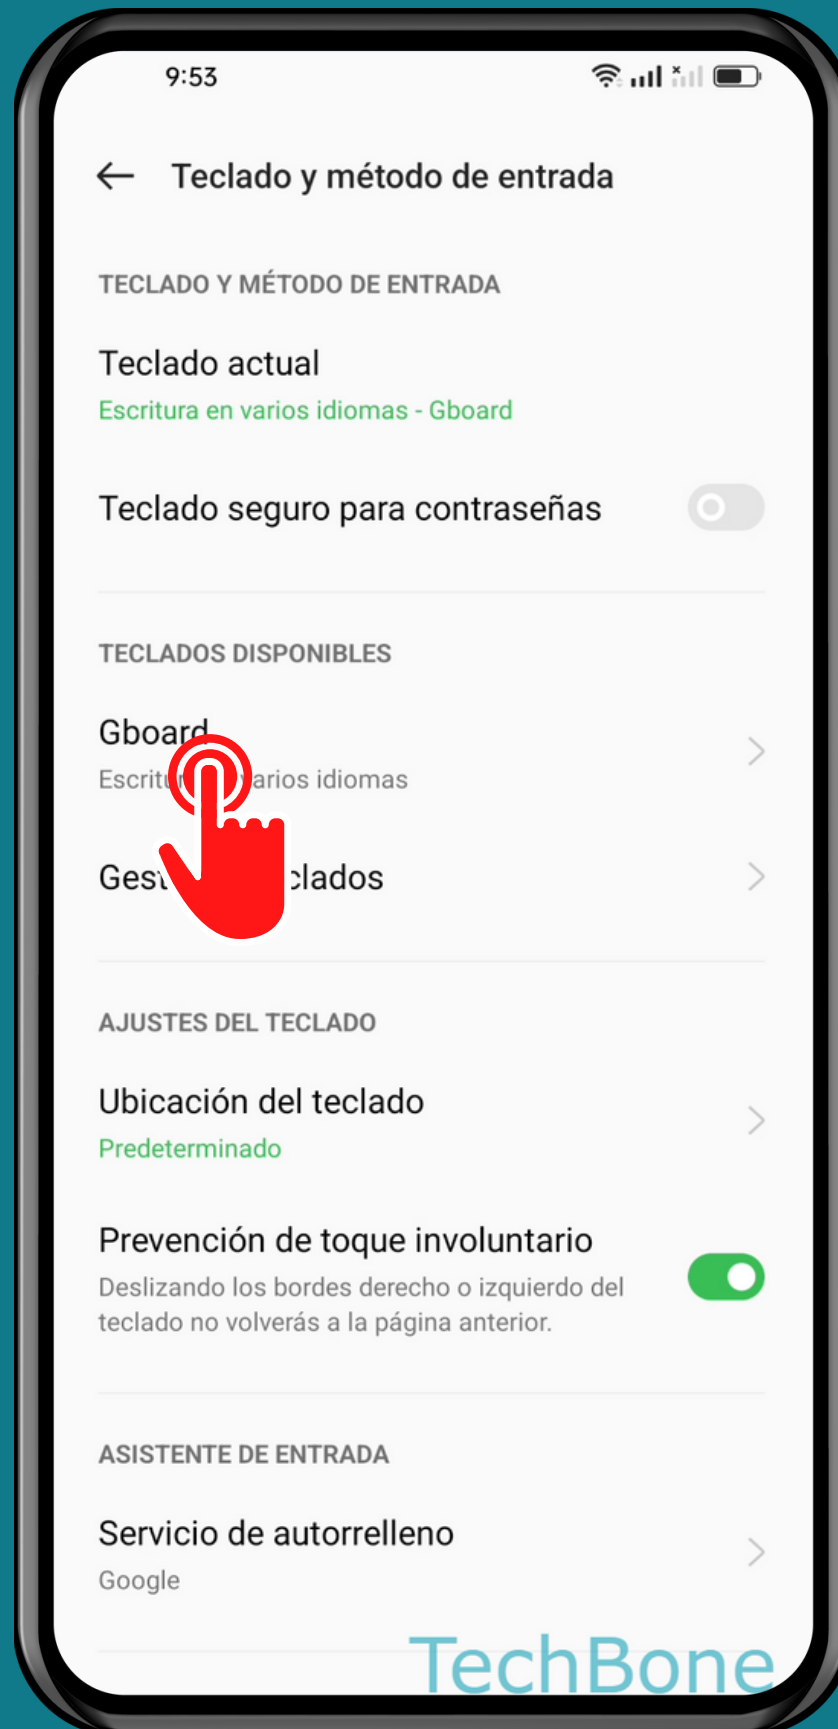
9:53

Teclado y método de entrada

TECLADO Y MÉTODO DE ENTRADA

Teclado actual
Escritura en varios idiomas - Gboard

Teclado seguro para contraseñas

TECLADOS DISPONIBLES

Gboard
Escritu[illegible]varios idiomas

Gest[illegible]clados

AJUSTES DEL TECLADO

Ubicación del teclado
Predeterminado

Prevención de toque involuntario
Deslizando los bordes derecho o izquierdo del teclado no volverás a la página anterior.

ASISTENTE DE ENTRADA

Servicio de autorrelleno
Google

TechBone